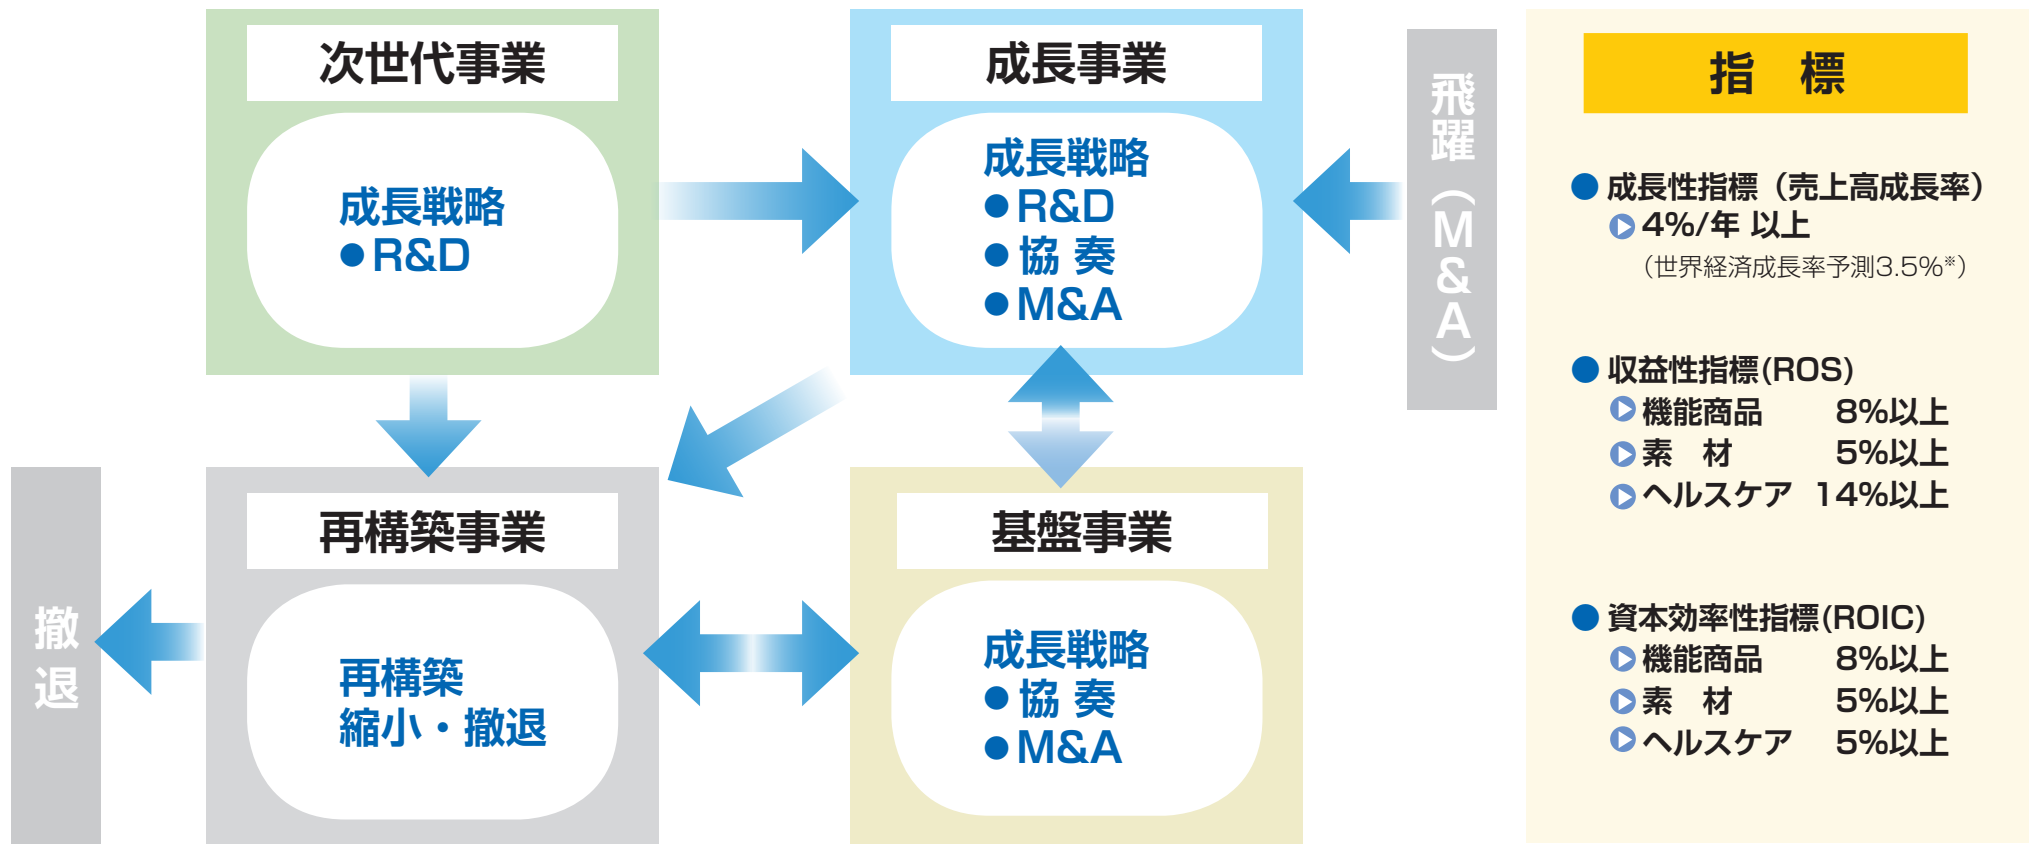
次世代事業

成長戦略
●R&D

成長事業

成長戦略
●R&D
●協奏
●M&A

飛躍（M&A）

指標

● 成長性指標（売上高成長率）
4%/年 以上
（世界経済成長率予測3.5%※）

● 収益性指標(ROS)
機能商品 8%以上
素材 5%以上
ヘルスケア 14%以上

● 資本効率性指標(ROIC)
機能商品 8%以上
素材 5%以上
ヘルスケア 5%以上

撤退

再構築事業

再構築
縮小・撤退

基盤事業

成長戦略
●協奏
●M&A